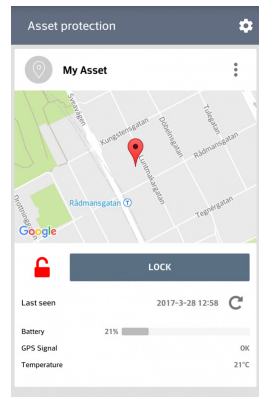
Asset protection

My Asset

Sveavägen
Kungstensgatan
Döbelnsgatan
Tulegatan
Rådmansgatan
Luntmakargatan
Drottninggatan
Rådmansgatan
Tegnérgatan
Google

LOCK

Last seen
2017-3-28 12:58

Battery
21%

GPS Signal
OK

Temperature
21°C